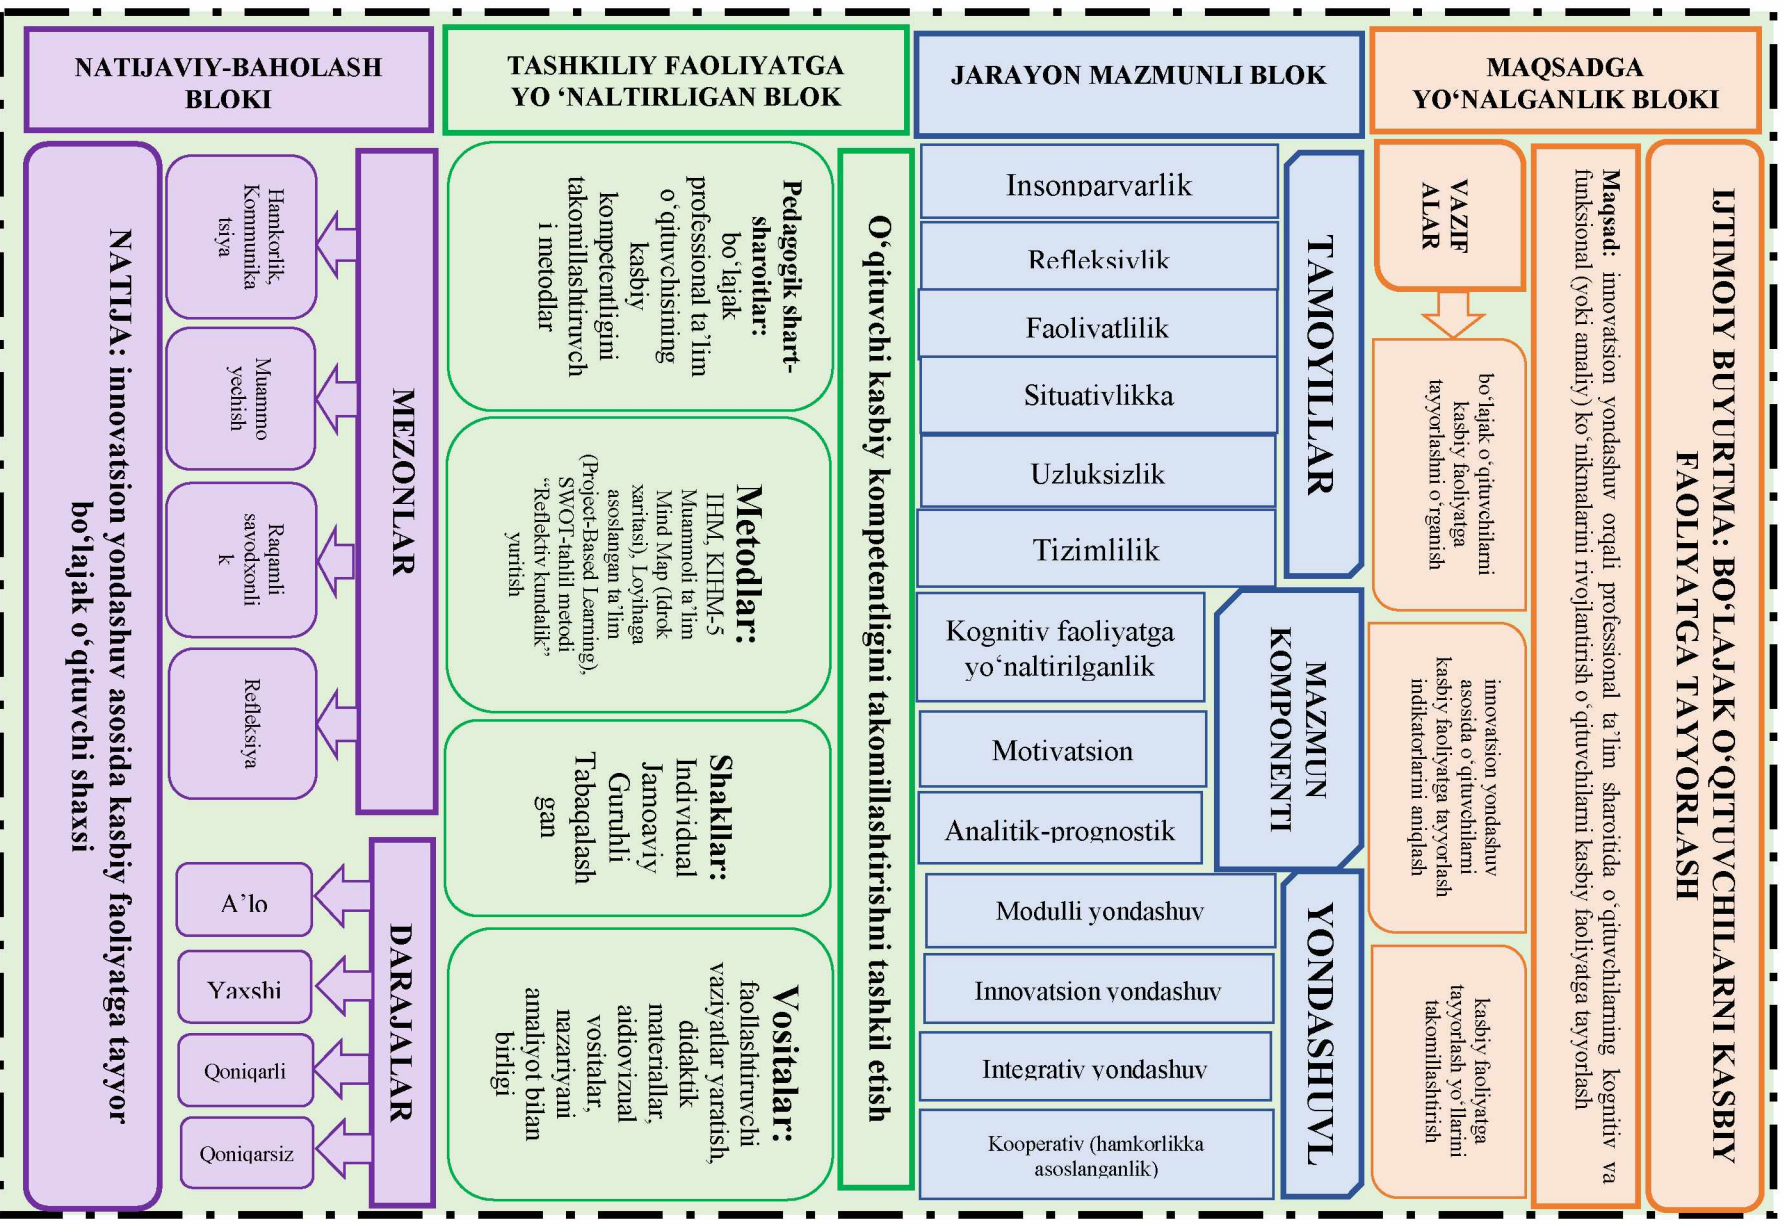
NATIJAVIY-BAHOLASH BLOKI

TASHKILIY FAOLIYATGA YO 'NALTIRLIGAN BLOK

JARAYON MAZMUNLI BLOK

MAQSADGA YO'NALGANLIK BLOKI

NATIJA: innovatsion yondashuv asosida kasbiy faoliyatga tayor bo'lajak o'qituvchi shaxsi

Hamkorlik, Kommunikatsiya

Muammo yechish

Raqamli savodxonlik

Refleksiya

MEZONLAR

A'lo

Yaxshi

Qoniqarli

Qoniqarsiz

DARAJALAR

Pedagogik shart-sharoitlar: bo'lajak professional ta'lim o'qituvchisining kasbiy kompetentligini takomillashtiruvchi metodlar

Metodlar: IHM, KHM-5 Muammoli ta'lim Mind Map (Idrok xaritasi), Loyihaga asoslangan ta'lim (Project-Based Learning), SWOT-tahlil metodi "Refleksiv kundalik" yuritish

Shakllar: Individual Jamoaviy Guruhli Tabaqalashgan

Vositalar: faollashtiruvchi vaziyatlar yaratish, didaktik materiallar, aidiovizual vositalar, nazariyani amaliyot bilan birligi

O'qituvchi kasbiy kompetentligini takomillashtirishni tashkil etish

Insonparvarlik

Refleksivlik

Faolivatlilik

Situativlikka

Uzluksizlik

Tizimlilik

TAMOYILLAR

Kognitiv faoliyatga yo'naltirilganlik

Motivatsion

Analitik-prognostik

MAZMUN KOMPONENTI

Modulli yondashuv

Innovatsion yondashuv

Integrativ yondashuv

Kooperativ (hamkorlikka asoslanganlik)

YONDASHUVL

VAZIFALAR

bo'lajak o'qituvchilarni kasbiy faoliyatga tayyorlashni o'rganish

innovatsion yondashuv asosida o'qituvchilarni kasbiy faoliyatga tayyorlash indikatorlarini aniqlash

kasbiy faoliyatga tayyorlash yo'llarini takomillashtirish

Maqsad: innovatsion yondashuv orqali professional ta'lim sharoitida o'qituvchilarning kognitiv va funksional (yoki amaliy) ko'nikmalarini rivojlantirish o'qituvchilarni kasbiy faoliyatga tayyorlash

IJTIMOIY BUYURTMA: BO'LAJAK O'QITUVCHILARNI KASBIY FAOLIYATGA TAYYORLASH